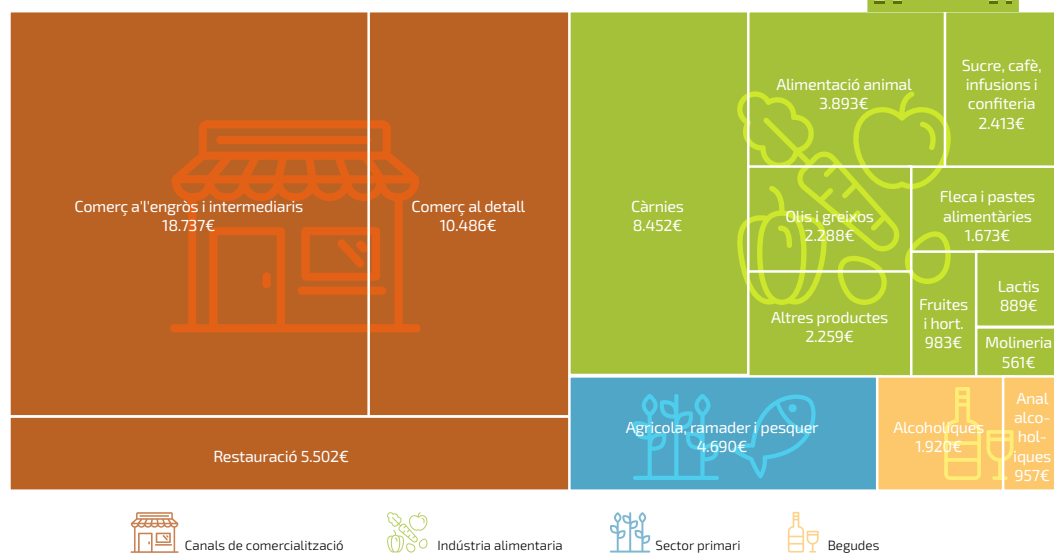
Comerç a l'engròs i intermediaris
18.737€

Comerç al detall
10.486€

Restauració 5.502€

Càrnies
8.452€

Alimentació animal
3.893€

Sucre, cafè, infusions i confiteria
2.413€

Olis i greixos
2.288€

Fleca i pastes alimentàries
1.673€

Fruites i hort.
983€

Lactis
889€

Altres productes
2.259€

Molineria
561€

Agrícola, ramader i pesquer
4.690€

Alcohòliques
1.920€

Anal alcohòliques
957€

Canals de comercialització
Indústria alimentaria
Sector primari
Begudes